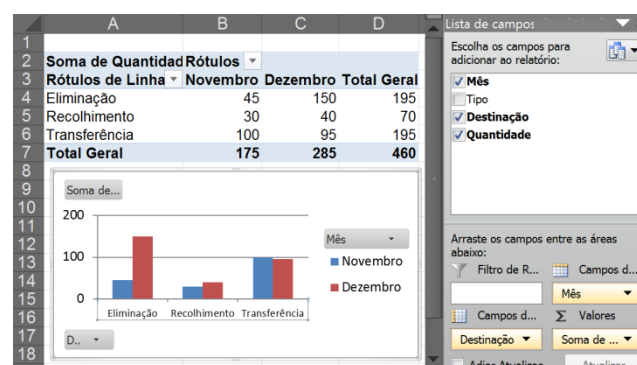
| | A | B | C | D |
|---|---|---|---|---|
| 1 | | | | |
| 2 | Soma de Quantidad | Rótulos | | |
| 3 | Rótulos de Linha | Novembro | Dezembro | Total Geral |
| 4 | Eliminação | 45 | 150 | 195 |
| 5 | Recolhimento | 30 | 40 | 70 |
| 6 | Transferência | 100 | 95 | 195 |
| 7 | Total Geral | 175 | 285 | 460 |
| 8 | | | | |

9
10
11
12
13
14
15
16
17
18

Soma de...

200
100
0

Eliminação Recolhimento Transferência

Mês
Novembro
Dezembro

D..

Lista de campos

Escolha os campos para adicionar ao relatório:

Mês
Tipo
Destinação
Quantidade

Arraste os campos entre as áreas abaixo:

Filtro de R...
Campos d...
Mês
Campos d...
Σ Valores
Destinação
Soma de ...

Adiar Atualização
Atualizar